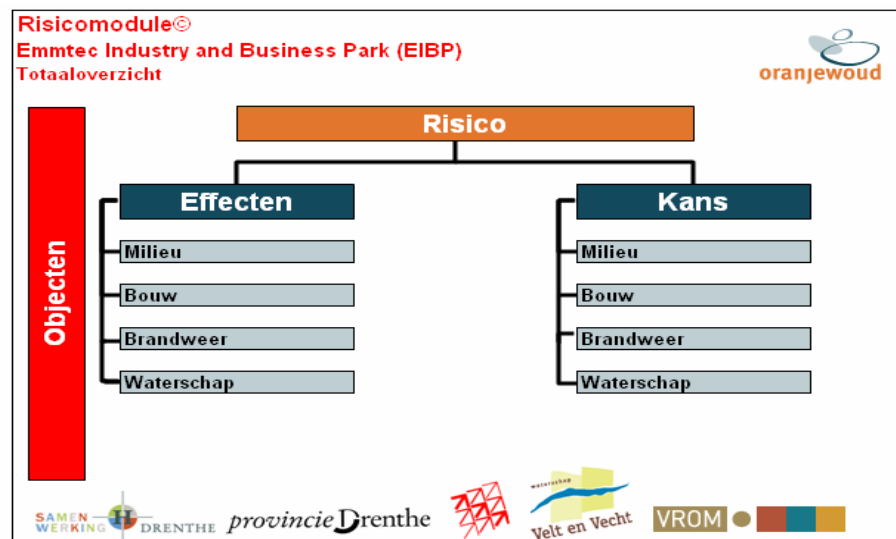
Risicomodule©
Emmtec Industry and Business Park (EIBP)
Totaaloverzicht

oranjewoud

Objecten

Risico

Effecten

Milieu

Bouw

Brandweer

Waterschap

Kans

Milieu

Bouw

Brandweer

Waterschap

SAMEN WERKING DRENTHE provincie Drenthe waterschap Velt en Vecht VROM